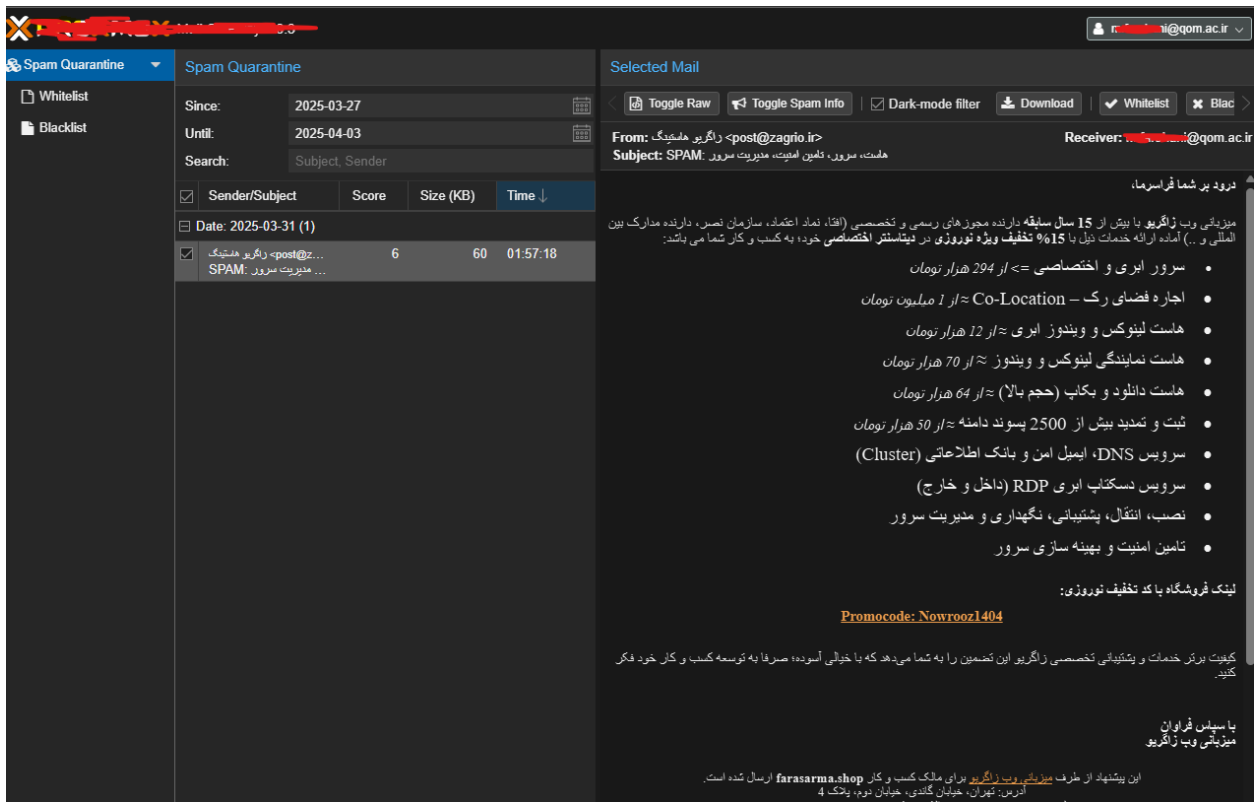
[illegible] Mail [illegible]

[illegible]@qom.ac.ir

Spam Quarantine
Whitelist
Blacklist

Spam Quarantine

Since: 2025-03-27
Until: 2025-04-03
Search: Subject, Sender

| Sender/Subject | Score | Size (KB) | Time ↓ |
|---|---|---|---|
| Date: 2025-03-31 (1) | | | |
| راگریو هاستینگ <post@z... SPAM: مدیریت سرور ... | 6 | 60 | 01:57:18 |

Selected Mail

Toggle Raw | Toggle Spam Info | Dark-mode filter | Download | Whitelist | Blac

From: زاگریو هاستینگ <post@zagrio.ir>
Subject: SPAM: هاست، سرور، تامین امنیت، مدیریت سرور
Receiver: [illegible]@qom.ac.ir

درود بر شما فرامرما،

میزبانی وب زاگریو با بیش از 15 سال سابقه دارنده مجوزهای رسمی و تخصصی (افتا، نماد اعتماد، سازمان نصر، دارنده مدارک بین المللی و ...) آماده ارائه خدمات ذیل با 15% تخفیف ویژه نوروزی در دیتاسنتر اختصاصی خود، به کسب و کار شما می باشد:

• سرور ابری و اختصاصی => از 294 هزار تومان
• اجاره فضای رک – Co-Location ≈ از 1 میلیون تومان
• هاست لینوکس و ویندوز ابری ≈ از 12 هزار تومان
• هاست نمایندگی لینوکس و ویندوز ≈ از 70 هزار تومان
• هاست دانلود و بکاپ (حجم بالا) ≈ از 64 هزار تومان
• ثبت و تمدید بیش از 2500 پسوند دامنه ≈ از 50 هزار تومان
• سرویس DNS، ایمیل امن و بانک اطلاعاتی (Cluster)
• سرویس دسکتاپ ابری RDP (داخل و خارج)
• نصب، انتقال، پشتیبانی، نگهداری و مدیریت سرور
• تامین امنیت و بهینه سازی سرور

لینک فروشگاه با کد تخفیف نوروزی:

Promocode: Nowrooz1404

کیفیت برتر خدمات و پشتیبانی تخصصی زاگریو این تضمین را به شما می‌دهد که با خیالی آسوده؛ صرفا به توسعه کسب و کار خود فکر کنید.

با سپاس فراوان
میزبانی وب زاگریو

این پیشنهاد از طرف میزبانی وب زاگریو برای مالک کسب و کار farasarma.shop ارسال شده است.
آدرس: تهران، خیابان گاندی، خیابان دوم، پلاک 4